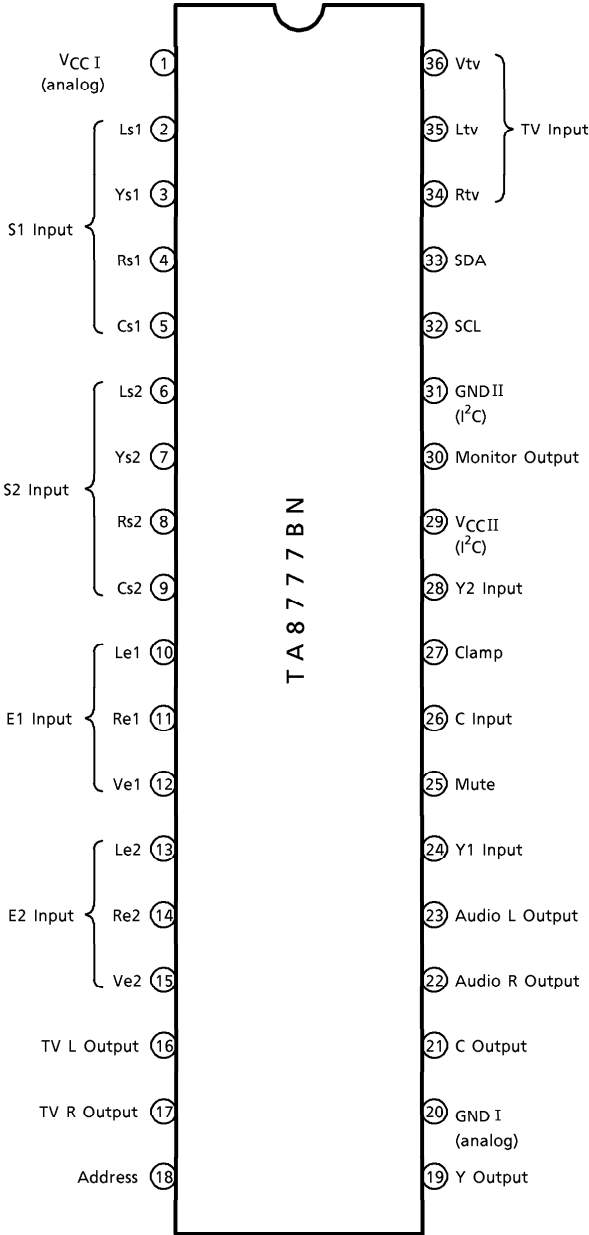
$V_{CC}$ I (analog) 1
S1 Input
Ls1 2
Ys1 3
Rs1 4
Cs1 5
S2 Input
Ls2 6
Ys2 7
Rs2 8
Cs2 9
E1 Input
Le1 10
Re1 11
Ve1 12
E2 Input
Le2 13
Re2 14
Ve2 15
TV L Output 16
TV R Output 17
Address 18

TA8777BN

36 Vtv
35 Ltv
34 Rtv
TV Input
33 SDA
32 SCL
31 GND II ($I^2C$)
30 Monitor Output
29 $V_{CC}$ II ($I^2C$)
28 Y2 Input
27 Clamp
26 C Input
25 Mute
24 Y1 Input
23 Audio L Output
22 Audio R Output
21 C Output
20 GND I (analog)
19 Y Output